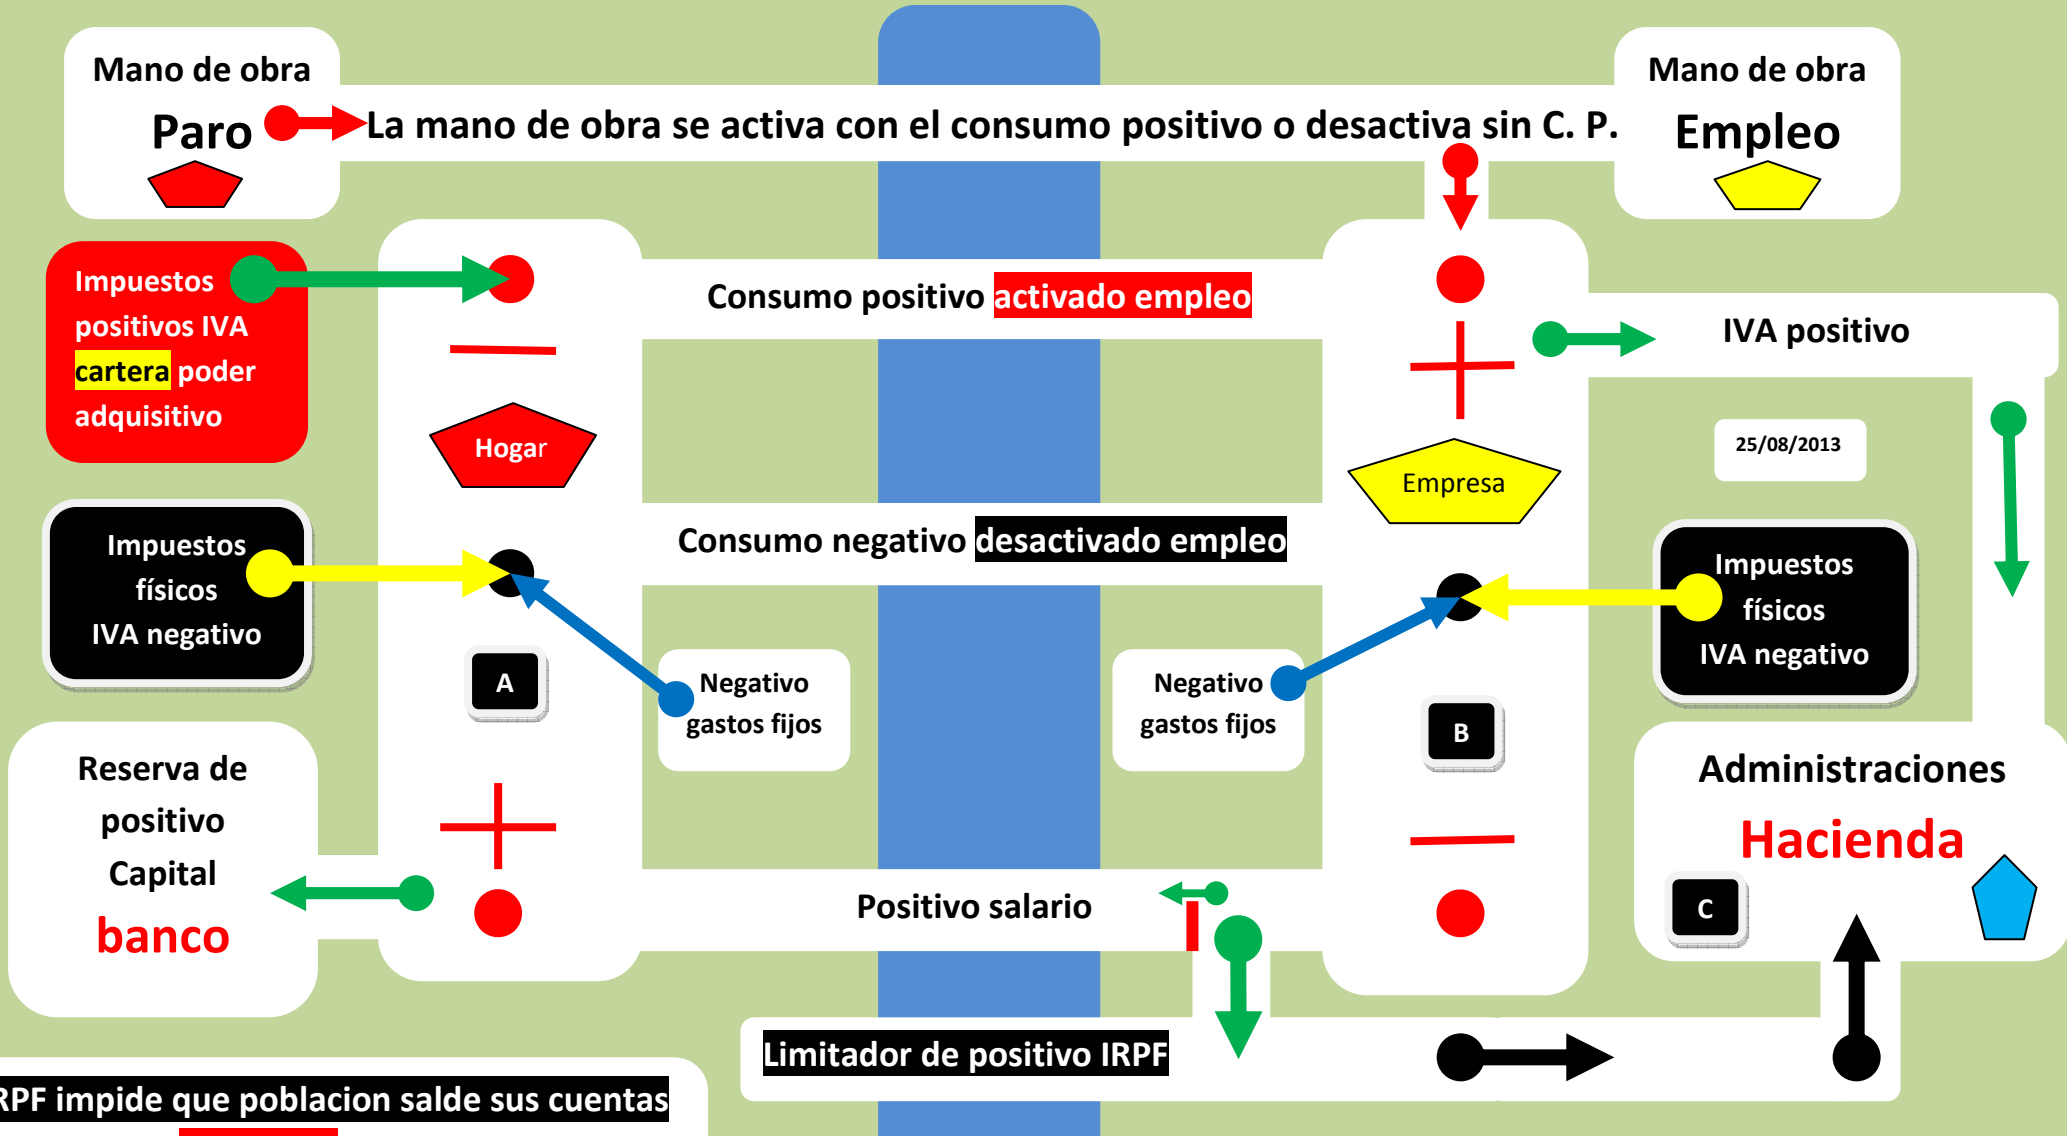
Mano de obra
Paro

La mano de obra se activa con el consumo positivo o desactiva sin C. P.

Mano de obra
Empleo

Impuestos positivos IVA cartera poder adquisitivo

Consumo positivo activado empleo

IVA positivo

Hogar

Empresa

25/08/2013

Impuestos físicos IVA negativo

Consumo negativo desactivado empleo

Impuestos físicos IVA negativo

A

Negativo gastos fijos

Negativo gastos fijos

B

Reserva de positivo Capital
banco

Administraciones
Hacienda

C

Positivo salario

Limitador de positivo IRPF

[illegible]RPF impide que poblacion salde sus cuentas